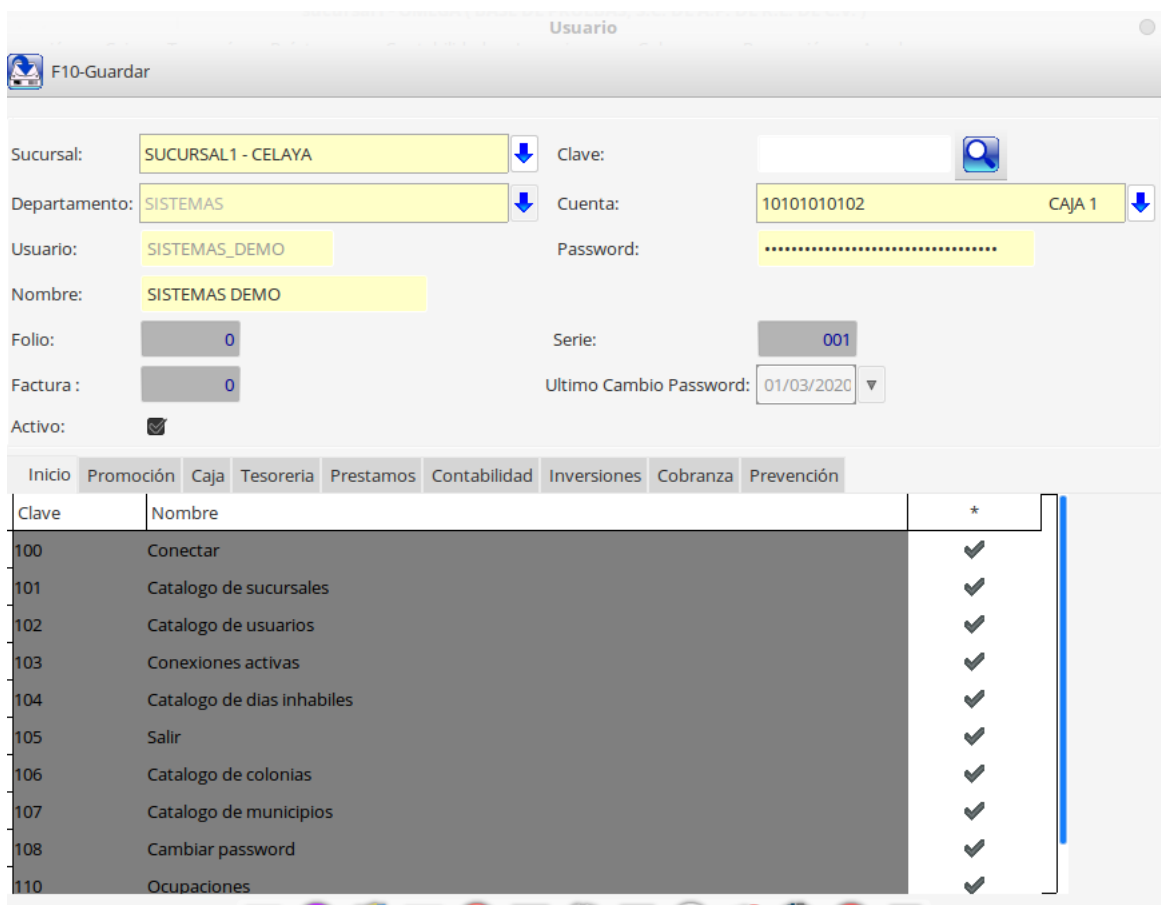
Usuario

F10-Guardar

Sucursal: SUCURSAL1 - CELAYA
Clave:
Departamento: SISTEMAS
Cuenta: 10101010102 CAJA 1
Usuario: SISTEMAS_DEMO
Password: ••••••••••••••••••••••••••••••••
Nombre: SISTEMAS DEMO
Folio: 0
Serie: 001
Factura : 0
Ultimo Cambio Password: 01/03/2020
Activo:

Inicio | Promoción | Caja | Tesoreria | Prestamos | Contabilidad | Inversiones | Cobranza | Prevención

| Clave | Nombre | * |
|---|---|---|
| 100 | Conectar | ✔ |
| 101 | Catalogo de sucursales | ✔ |
| 102 | Catalogo de usuarios | ✔ |
| 103 | Conexiones activas | ✔ |
| 104 | Catalogo de dias inhabiles | ✔ |
| 105 | Salir | ✔ |
| 106 | Catalogo de colonias | ✔ |
| 107 | Catalogo de municipios | ✔ |
| 108 | Cambiar password | ✔ |
| 110 | Ocupaciones | ✔ |